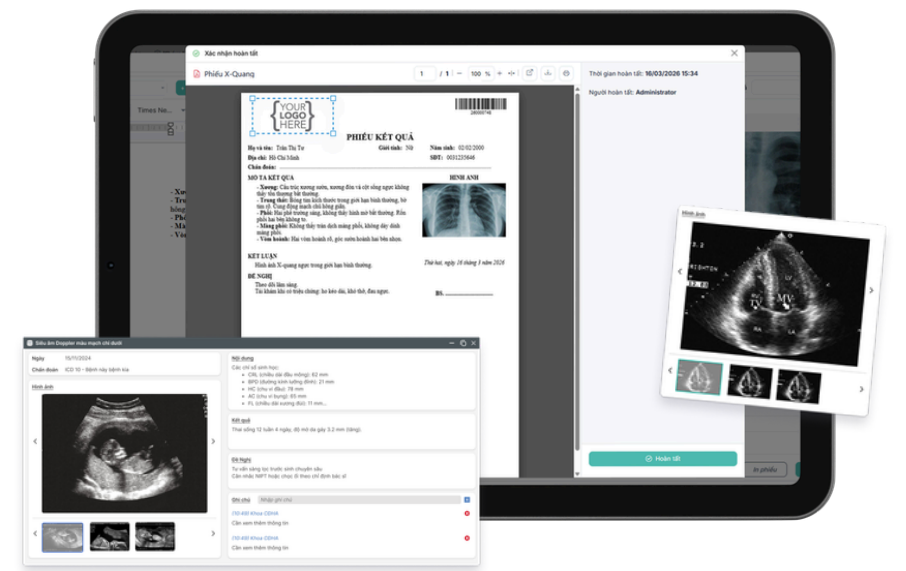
Xác nhận hoàn tất

Phiếu X-Quang

1 / 1 100 %

Thời gian hoàn tất: 16/03/2026 15:34

Người hoàn tất: Administrator

YOUR LOGO HERE

PHIẾU KẾT QUẢ

Họ và tên: Trần Thị Tư Giới tính: Nữ Năm sinh: 02/02/2000

Địa chỉ: Hồ Chí Minh SĐT: 0031235648

Chẩn đoán:

MÔ TẢ KẾT QUẢ

HÌNH ẢNH

- Xương: Cấu trúc xương sườn, xương đòn và cột sống ngực không thấy tổn thương bất thường.
- Trung thất: Bóng tim kích thước trong giới hạn bình thường, bờ tim rõ. Cung động mạch chủ bình thường.
- Phổi: Hai phế trường sáng, không thấy hình mờ bất thường. Rốn phổi hai bên không to.
- Màng phổi: Không thấy tràn dịch màng phổi, không dày dính màng phổi.
- Vòm hoành: Hai vòm hoành rõ, góc sườn hoành hai bên nhọn.

KẾT LUẬN

Hình ảnh X-quang ngực trong giới hạn bình thường.

Thứ hai, ngày 16 tháng 3 năm 2026

ĐỀ NGHỊ

Theo dõi lâm sàng.

Tái khám khi có triệu chứng: ho kéo dài, khó thở, đau ngực.

BS. ______

Hoàn tất

Hình ảnh

In phiếu

Siêu âm Doppler màu mạch chi dưới

Ngày 15/11/2024

Chẩn đoán ICD 10 - Bệnh này bệnh kia

Hình ảnh

Nội dung

Các chỉ số sinh học:
- CRL (chiều dài đầu mông): 62 mm
- BPD (đường kính lưỡng đỉnh): 21 mm
- HC (chu vi đầu): 78 mm
- AC (chu vi bụng): 65 mm
- FL (chiều dài xương đùi): 11 mm...

Kết quả

Thai sống 12 tuần 4 ngày, độ mờ da gáy 3.2 mm (tăng)

Đề Nghị

Tư vấn sàng lọc trước sinh chuyên sâu.
Cân nhắc NIPT hoặc chọc ối theo chỉ định bác sĩ

Ghi chú Nhập ghi chú

(10:40) Khoa CĐHA
Cần xem thêm thông tin

(10:40) Khoa CĐHA
Cần xem thêm thông tin